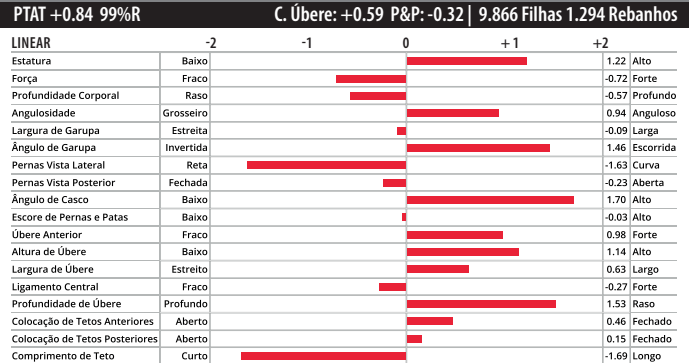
PTAT +0.84 99%R C. Úbere: +0.59 P&P: -0.32 | 9.866 Filhas 1.294 Rebanhos

| LINEAR | | -2 -1 0 +1 +2 | | |
|---|---|---|---|---|
| Estatura | Baixo | | 1.22 | Alto |
| Força | Fraco | | -0.72 | Forte |
| Profundidade Corporal | Raso | | -0.57 | Profundo |
| Angulosidade | Grosseiro | | 0.94 | Anguloso |
| Largura de Garupa | Estreita | | -0.09 | Larga |
| Ângulo de Garupa | Invertida | | 1.46 | Escorrida |
| Pernas Vista Lateral | Reta | | -1.63 | Curva |
| Pernas Vista Posterior | Fechada | | -0.23 | Aberta |
| Ângulo de Casco | Baixo | | 1.70 | Alto |
| Escore de Pernas e Patas | Baixo | | -0.03 | Alto |
| Úbere Anterior | Fraco | | 0.98 | Forte |
| Altura de Úbere | Baixo | | 1.14 | Alto |
| Largura de Úbere | Estreito | | 0.63 | Largo |
| Ligamento Central | Fraco | | -0.27 | Forte |
| Profundidade de Úbere | Profundo | | 1.53 | Raso |
| Colocação de Tetos Anteriores | Aberto | | 0.46 | Fechado |
| Colocação de Tetos Posteriores | Aberto | | 0.15 | Fechado |
| Comprimento de Teto | Curto | | -1.69 | Longo |